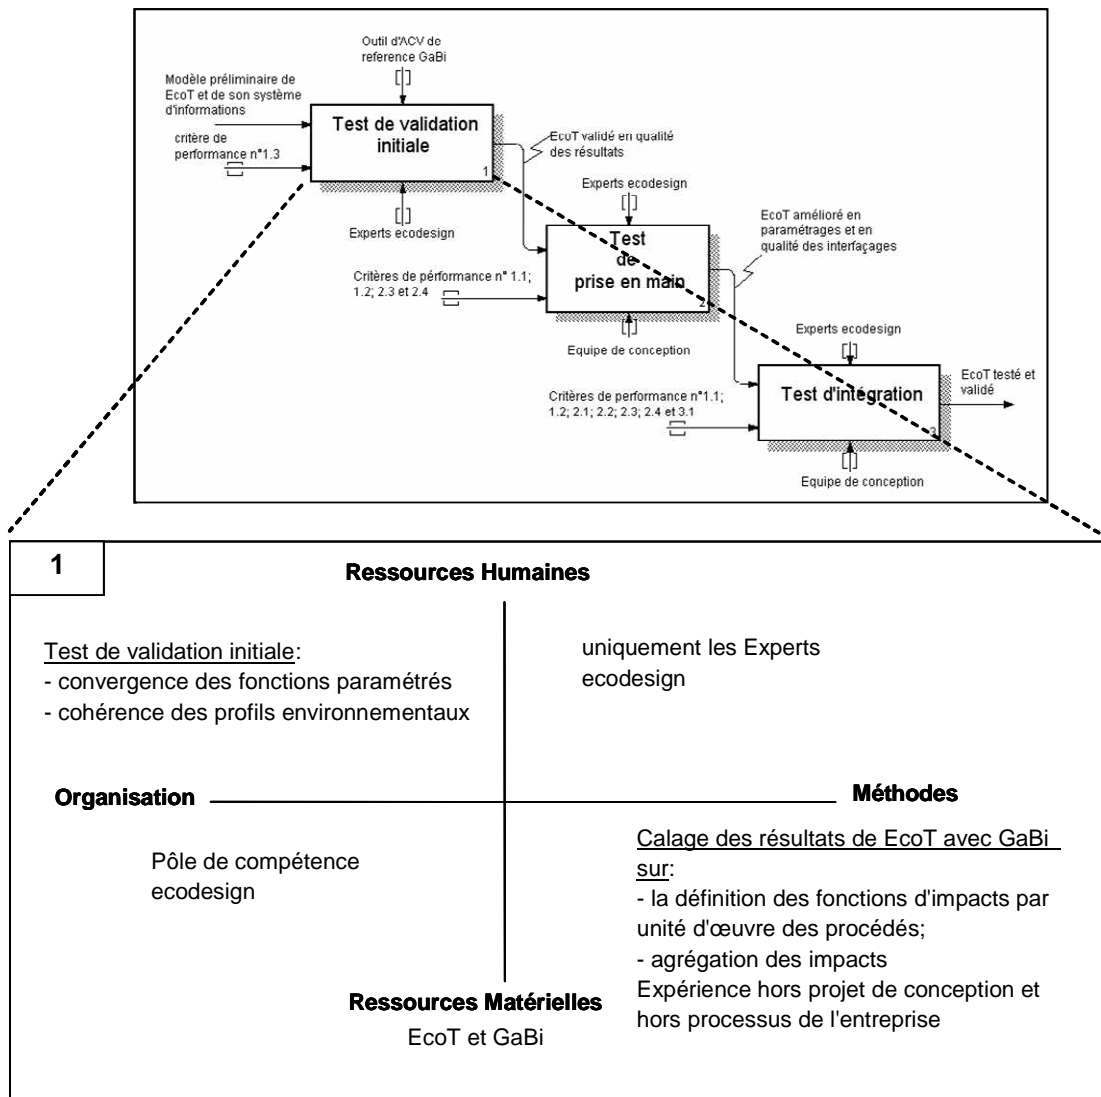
Outil d'ACV de reference GaBi

Modèle préliminaire de EcoT et de son système d'informations

critère de performance n°1.3

Test de validation initiale

1

EcoT validé en qualité des résultats

Experts ecodesign

Experts ecodesign

Test de prise en main

2

EcoT amélioré en paramétrages et en qualité des interfaçages

Critères de pérformance n° 1.1; 1.2; 2.3 et 2.4

Equipe de conception

Experts ecodesign

Test d'intégration

3

EcoT testé et validé

Critères de pérformance n°1.1; 1.2; 2.1; 2.2; 2.3; 2.4 et 3.1

Equipe de conception

1

Ressources Humaines

Test de validation initiale:
- convergence des fonctions paramétrés
- cohérence des profils environnementaux

uniquement les Experts ecodesign

Organisation

Méthodes

Pôle de compétence ecodesign

Calage des résultats de EcoT avec GaBi sur:
- la définition des fonctions d'impacts par unité d'œuvre des procédés;
- agrégation des impacts
Expérience hors projet de conception et hors processus de l'entreprise

Ressources Matérielles
EcoT et GaBi